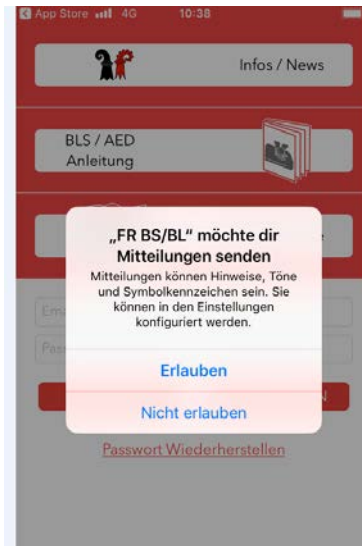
◂ App Store 4G 10:38

Infos / News

BLS / AED Anleitung

„FR BS/BL" möchte dir Mitteilungen senden

Mitteilungen können Hinweise, Töne und Symbolkennzeichen sein. Sie können in den Einstellungen konfiguriert werden.

Erlauben

Nicht erlauben

Em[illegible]

Pas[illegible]

Passwort Wiederherstellen